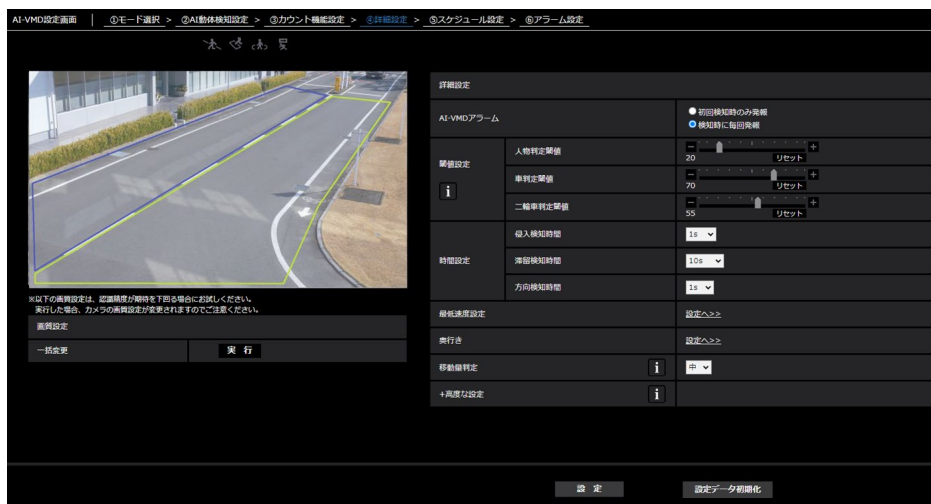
AI-VMD設定画面 | ①モード選択 > ②AI動体検知設定 > ③カウント機能設定 > ④詳細設定 > ⑤スケジュール設定 > ⑥アラーム設定

※以下の画質設定は、認識精度が期待を下回る場合にお試しください。
実行した場合、カメラの画質設定が変更されますのでご注意ください。

画質設定

| 一括変更 | 実 行 |
|---|---|

詳細設定

| AI-VMDアラーム | | 初回検知時のみ発報 / 検知時に毎回発報 |
|---|---|---|
| 閾値設定 i | 人物判定閾値 | 20 リセット |
| | 車判定閾値 | 70 リセット |
| | 二輪車判定閾値 | 55 リセット |
| 時間設定 | 侵入検知時間 | 1s |
| | 滞留検知時間 | 10s |
| | 方向検知時間 | 1s |
| 最低速度設定 | | 設定へ>> |
| 奥行き | | 設定へ>> |
| 移動量判定 i | | 中 |
| +高度な設定 i | | |

設 定 設定データ初期化